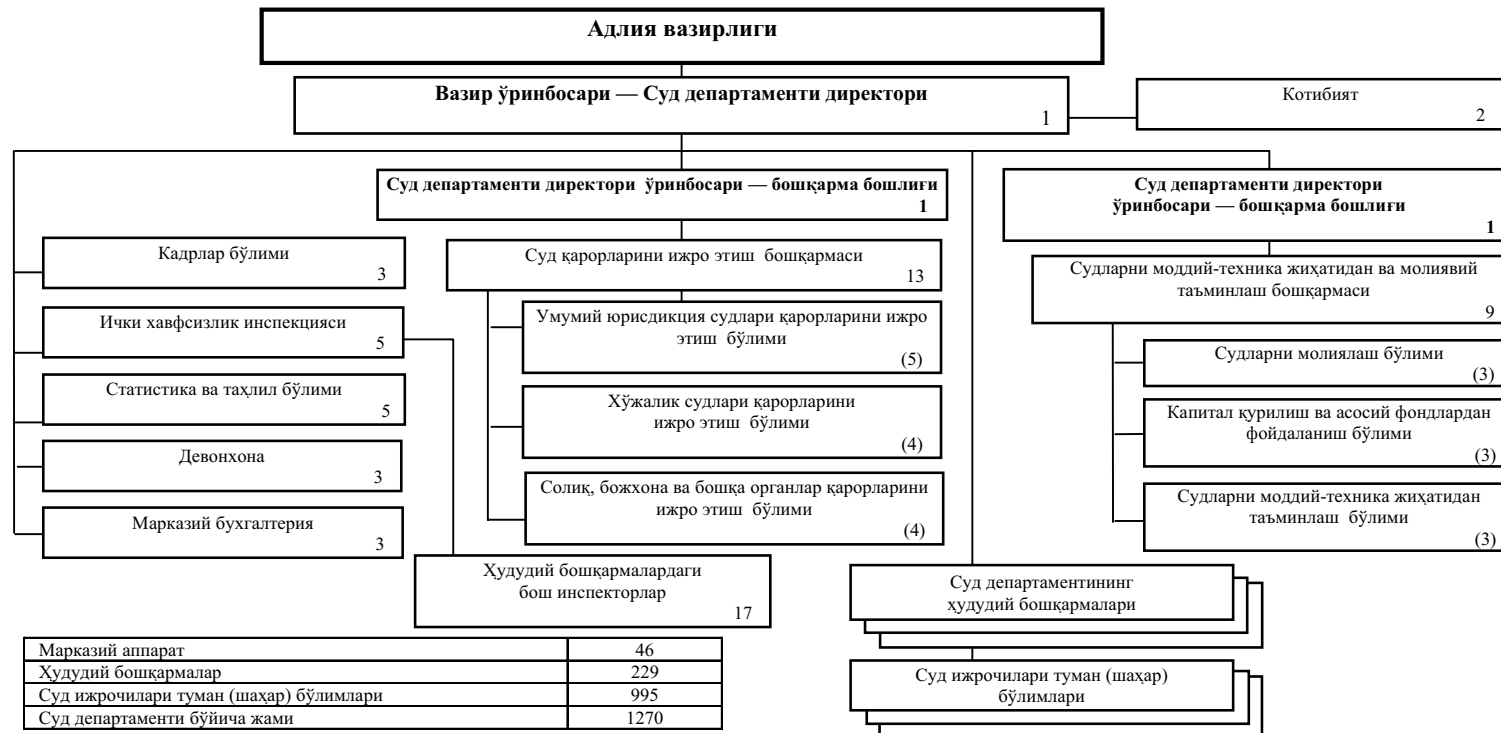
Адлия вазирлиги

Вазир ўринбосари — Суд департаменти директори
1

Котибият
2

Суд департаменти директори ўринбосари — бошқарма бошлиғи
1

Суд департаменти директори ўринбосари — бошқарма бошлиғи
1

Кадрлар бўлими
3

Ички хавфсизлик инспекцияси
5

Статистика ва таҳлил бўлими
5

Девонхона
3

Марказий бухгалтерия
3

Суд қарорларини ижро этиш бошқармаси
13

Умумий юрисдикция судлари қарорларини ижро этиш бўлими
(5)

Хўжалик судлари қарорларини ижро этиш бўлими
(4)

Солиқ, божхона ва бошқа органлар қарорларини ижро этиш бўлими
(4)

Ҳудудий бошқармалардаги бош инспекторлар
17

Судларни моддий-техника жиҳатидан ва молиявий таъминлаш бошқармаси
9

Судларни молиялаш бўлими
(3)

Капитал қурилиш ва асосий фондлардан фойдаланиш бўлими
(3)

Судларни моддий-техника жиҳатидан таъминлаш бўлими
(3)

Суд департаментининг ҳудудий бошқармалари

Суд ижрочилари туман (шаҳар) бўлимлари

| Марказий аппарат | 46 |
|---|---|
| Ҳудудий бошқармалар | 229 |
| Суд ижрочилари туман (шаҳар) бўлимлари | 995 |
| Суд департаменти бўйича жами | 1270 |